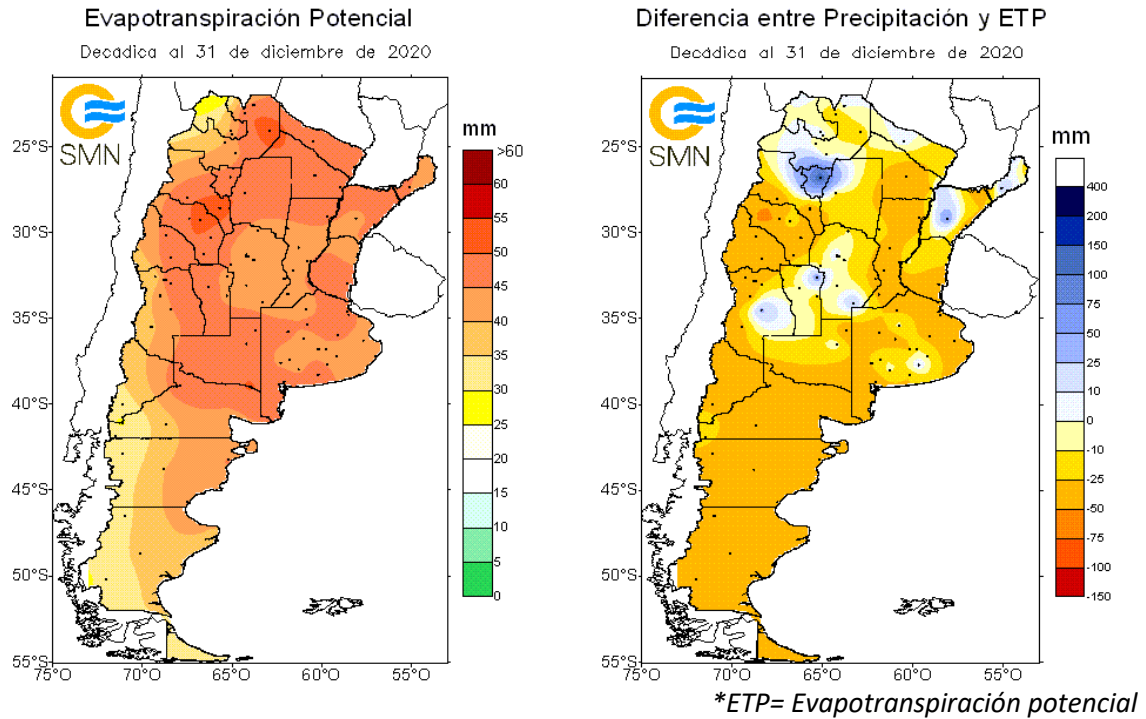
Evapotranspiración Potencial

Decadica al 31 de diciembre de 2020

SMN

mm

>60
60
55
50
45
40
35
30
25
20
15
10
5
0

25°S
30°S
35°S
40°S
45°S
50°S
55°S

75°O 70°O 65°O 60°O 55°O

Diferencia entre Precipitación y ETP

Decadica al 31 de diciembre de 2020

SMN

mm

400
200
150
100
75
50
25
10
0
-10
-25
-50
-75
-100
-150

25°S
30°S
35°S
40°S
45°S
50°S
55°S

75°O 70°O 65°O 60°O 55°O

*ETP= Evapotranspiración potencial